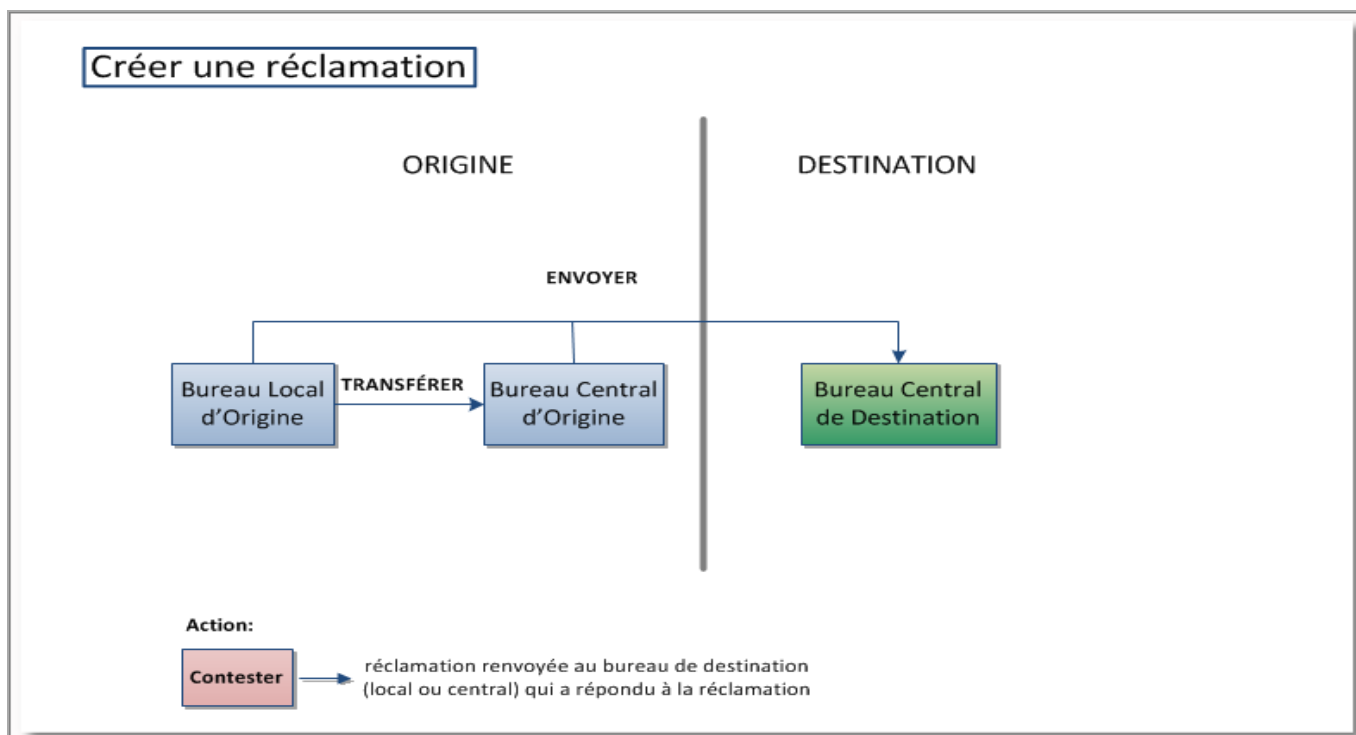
Créer une réclamation

ORIGINE

DESTINATION

ENVOYER

Bureau Local d’Origine

TRANSFÉRER

Bureau Central d’Origine

Bureau Central de Destination

Action:

Contester

réclamation renvoyée au bureau de destination (local ou central) qui a répondu à la réclamation